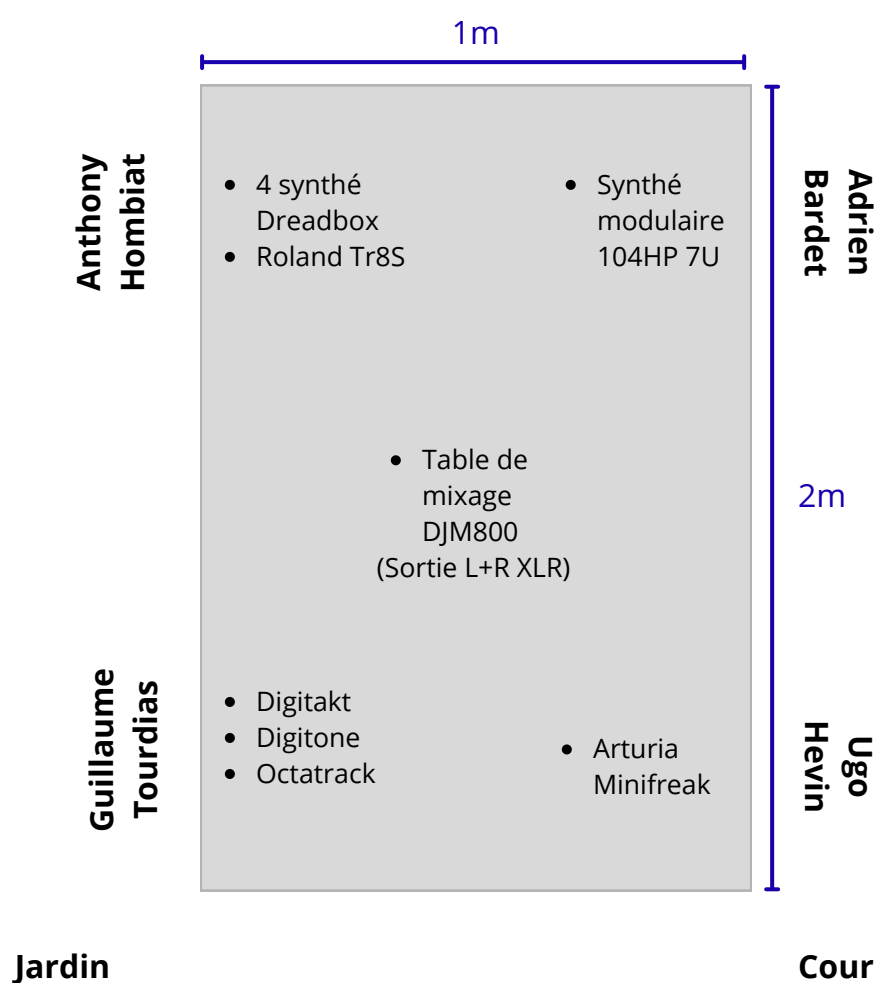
1m

Anthony Hombiat

- 4 synthé Dreadbox
- Roland Tr8S

- Synthé modulaire 104HP 7U

Adrien Bardet

- Table de mixage DJM800 (Sortie L+R XLR)

2m

Guillaume Tourdias

- Digitakt
- Digitone
- Octatrack

- Arturia Minifreak

Ugo Hevin

Jardin

Cour